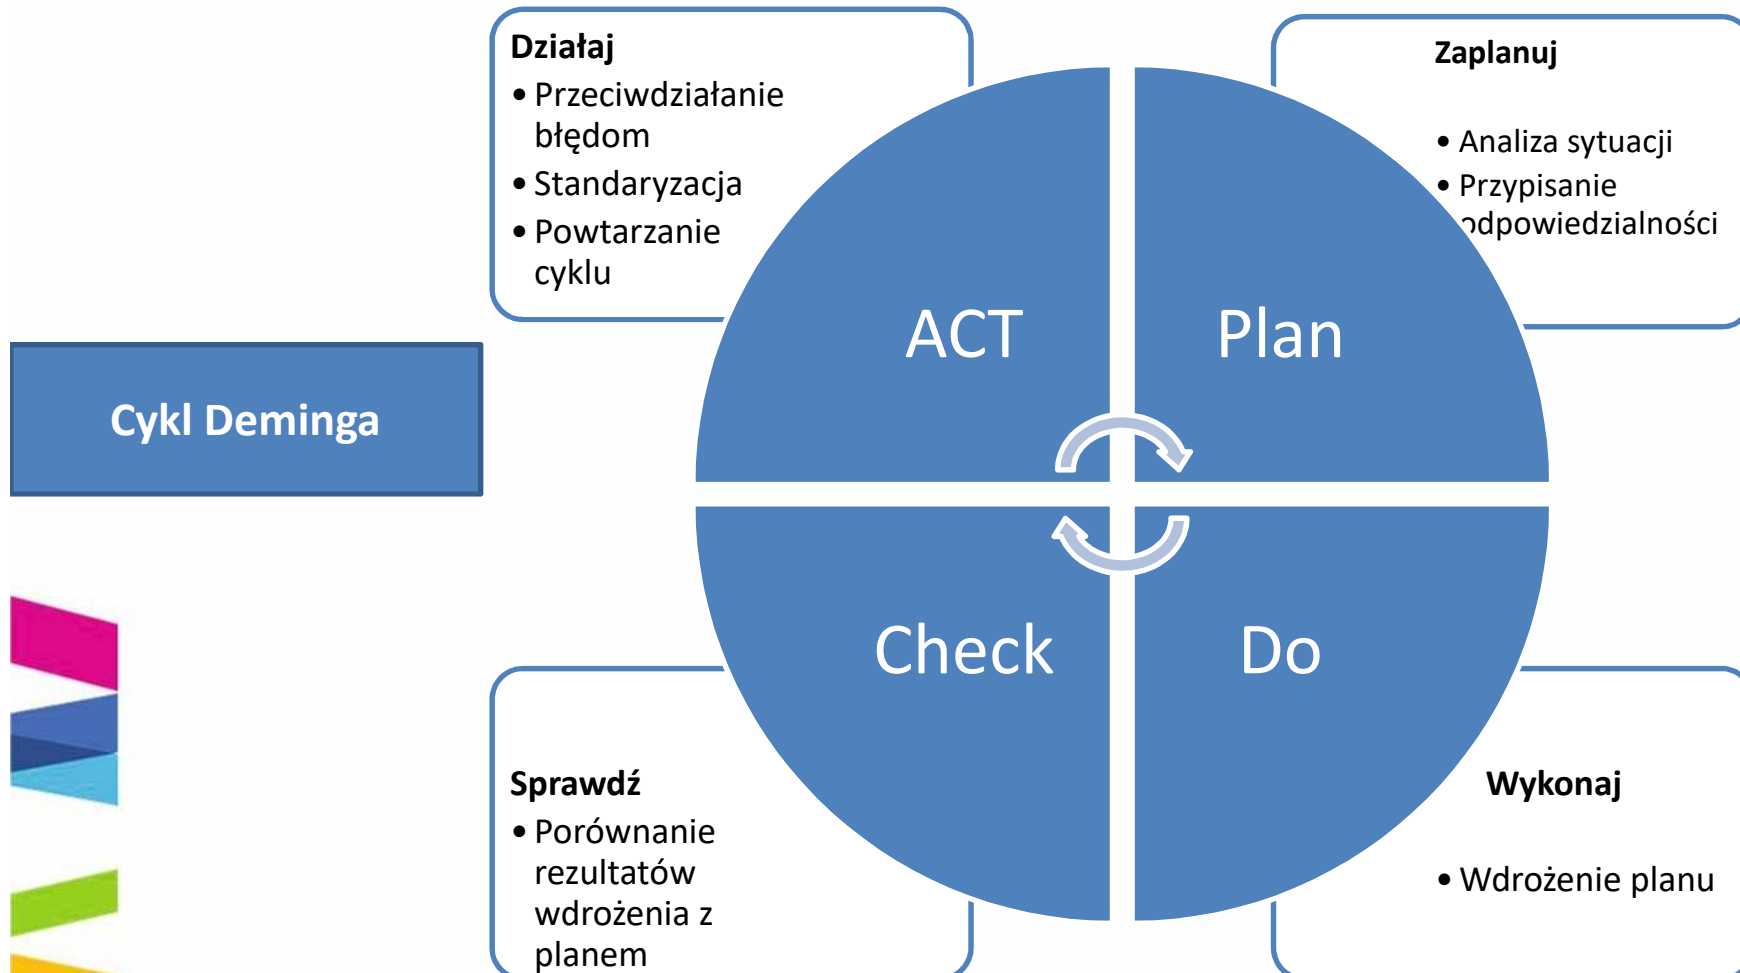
Działaj
• Przeciwdziałanie błędom
• Standaryzacja
• Powtarzanie cyklu

Zaplanuj
• Analiza sytuacji
• Przypisanie odpowiedzialności

Cykl Deminga

ACT

Plan

Check

Do

Sprawdź
• Porównanie rezultatów wdrożenia z planem

Wykonaj
• Wdrożenie planu